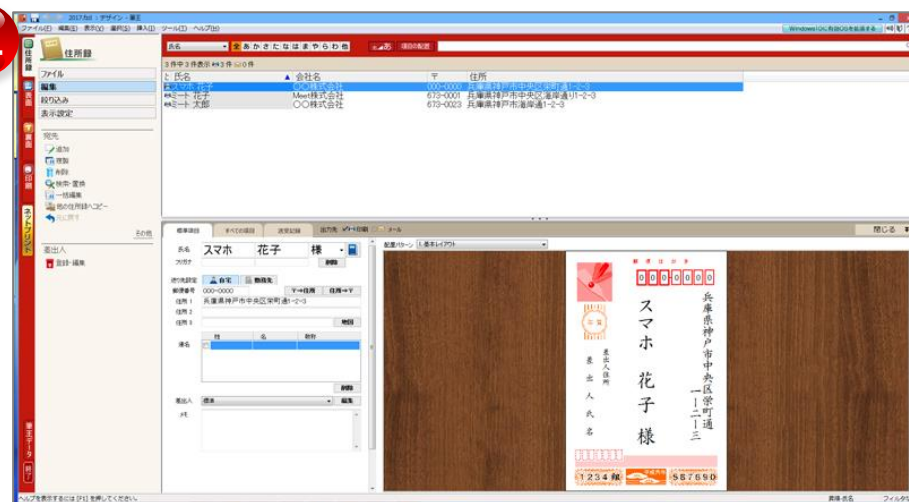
2017.fsd - デザイン - 筆王

ファイル(F) 編集(E) 表示(V) 書式(R) 挿入(I) ツール(T) ヘルプ(H)

Windows10に有効OSを登録する

住所録

氏名 全 あ か さ な は ま や ら わ 他

項目の配置

ファイル
編集
絞り込み
表示設定

宛先
追加
複製
削除
検索・置換
一括編集
他の住所録へコピー
元に戻す

その他

差出人
登録・編集

3件中3件表示 3件 0件

| 氏名 | 会社名 | 〒 | 住所 |
|---|---|---|---|
| スマホ 花子 | 〇〇株式会社 | 000-0000 | 兵庫県神戸市中央区栄町通1-2-3 |
| ミート 花子 | Meet株式会社 | 673-0001 | 兵庫県神戸市中央区海岸通り1-2-3 |
| ミート 太郎 | 〇〇株式会社 | 673-0023 | 兵庫県神戸市海岸通1-2-3 |

標準項目 すべての項目 送受記録 差出先 印刷 メール

閉じる

配置パターン 1.基本レイアウト

氏名 スマホ 花子 様

フリガナ

送り先設定 自宅 勤務先

郵便番号 000-0000 〒→住所 住所→〒
住所1 兵庫県神戸市中央区栄町通1-2-3
住所2
住所3

連名

| 姓 | 名 | 敬称 |
|---|---|---|

削除

差出人 標準 編集

メモ

郵便はがき

0000000

兵庫県神戸市中央区栄町通一ー二ー三

スマホ 花子 様

差出人住所

差出人氏名

1234 年

567890

年賀

ヘルプを表示するには [F1] を押してください。

表示 氏名 フィルタ

宛名データ

筆王